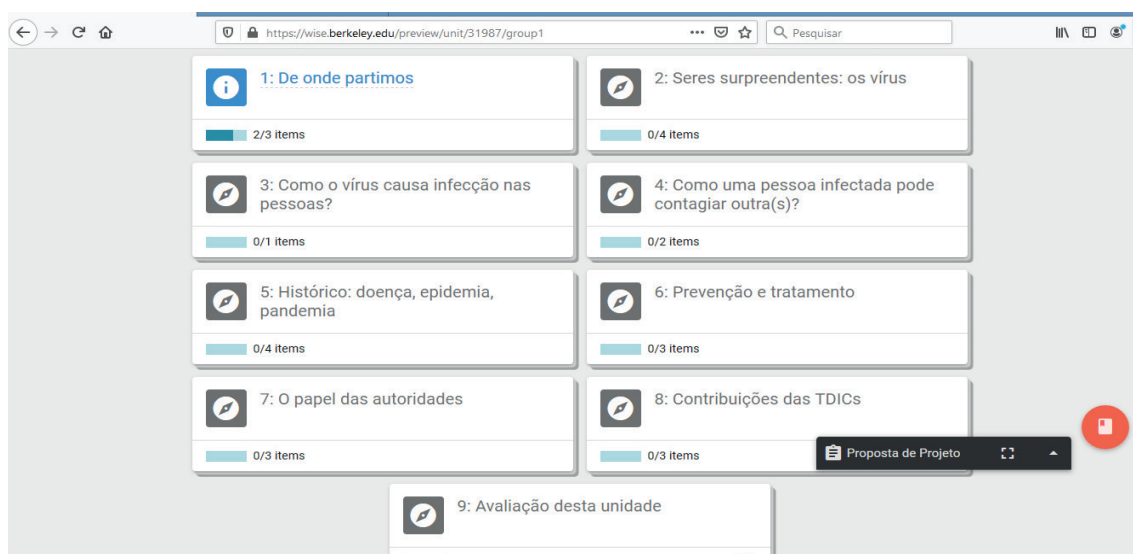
https://wise.berkeley.edu/preview/unit/31987/group1

Pesquisar

1: De onde partimos

2/3 items

2: Seres surpreendentes: os vírus

0/4 items

3: Como o vírus causa infecção nas pessoas?

0/1 items

4: Como uma pessoa infectada pode contagiar outra(s)?

0/2 items

5: Histórico: doença, epidemia, pandemia

0/4 items

6: Prevenção e tratamento

0/3 items

7: O papel das autoridades

0/3 items

8: Contribuições das TDICs

0/3 items

Proposta de Projeto

9: Avaliação desta unidade